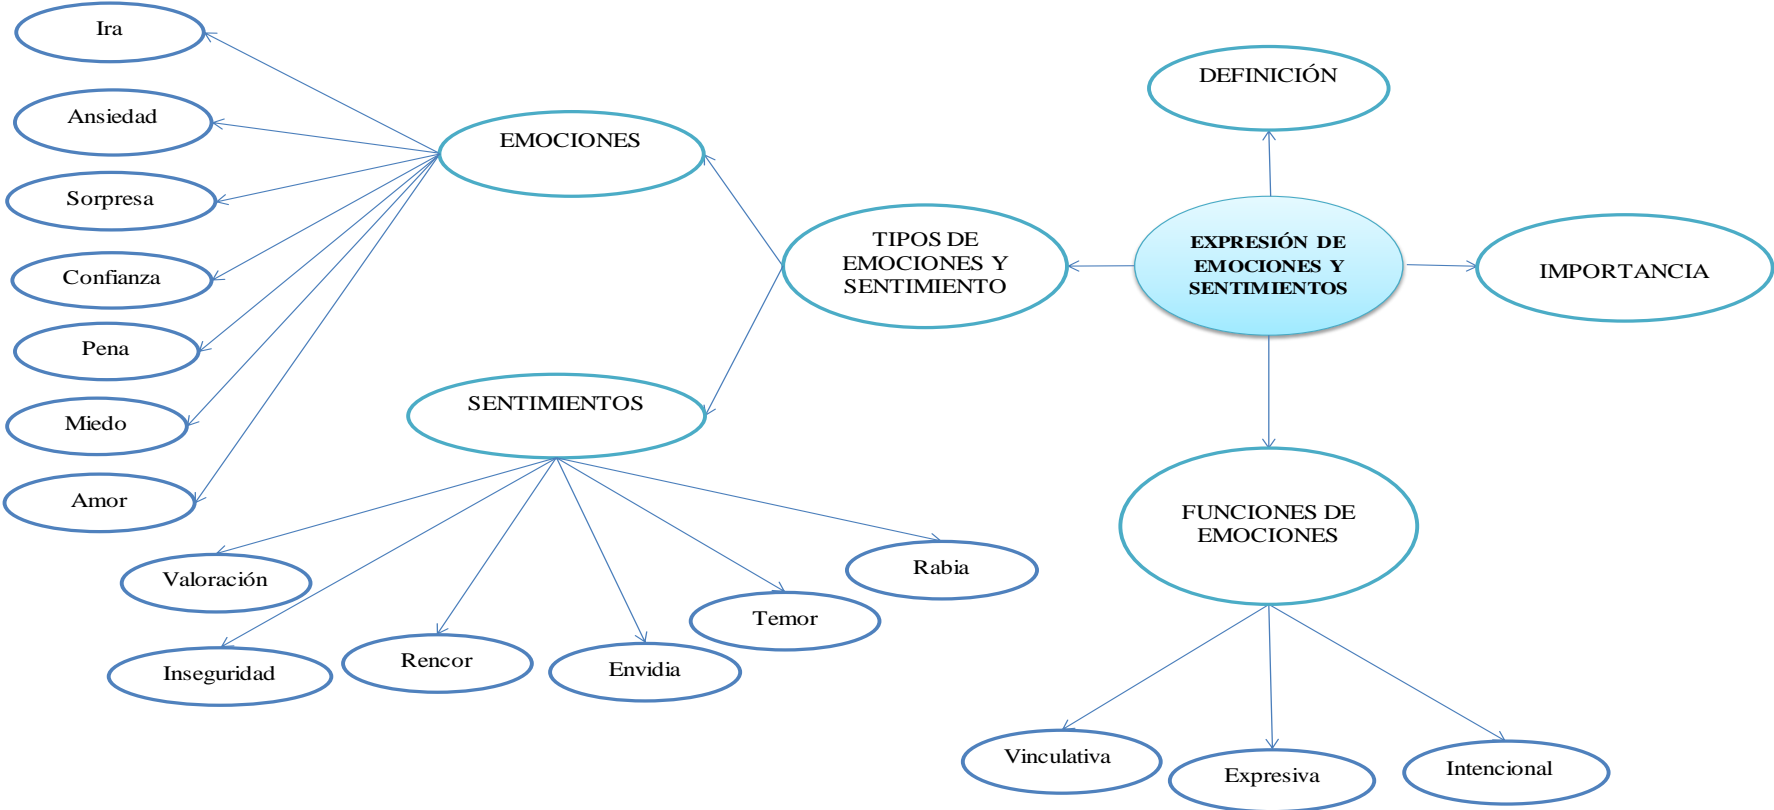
EXPRESIÓN DE EMOCIONES Y SENTIMIENTOS

DEFINICIÓN

IMPORTANCIA

TIPOS DE EMOCIONES Y SENTIMIENTO

EMOCIONES

Ira

Ansiedad

Sorpresa

Confianza

Pena

Miedo

Amor

SENTIMIENTOS

Valoración

Inseguridad

Rencor

Envidia

Temor

Rabia

FUNCIONES DE EMOCIONES

Vinculativa

Expresiva

Intencional